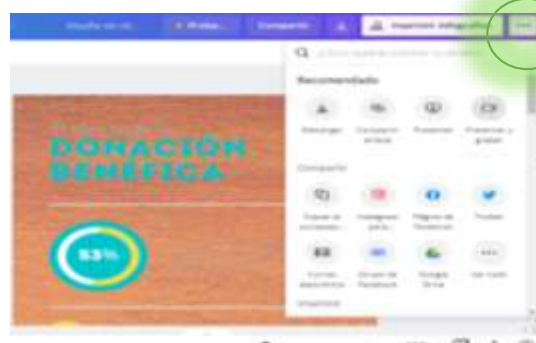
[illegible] Probar... Compartir Imprimir infografía ...

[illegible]

Recomendado

Descargar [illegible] Presentar Presentar y grabar

Compartir

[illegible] Instagram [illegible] Página de Facebook Twitter

Correo electrónico Grupo de Facebook Google Drive Ver todo

Imprimir

DONACIÓN BENÉFICA

53%